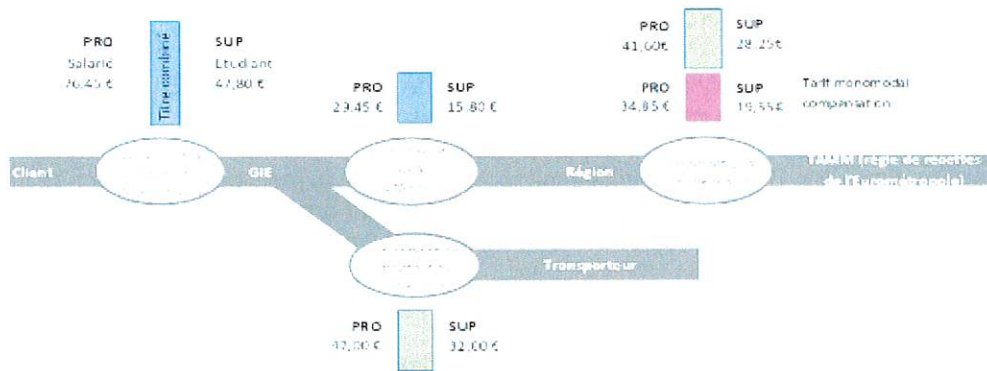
PRO
Salarié
76,45 €

Titre combiné

SUP
Etudiant
47,80 €

PRO
29,45 €

SUP
15,80 €

PRO
41,00€

SUP
28,25€

PRO
34,85 €

SUP
19,55€

Tarif monomodal compensation

Client

GIE

Région

TAM (régie de recettes de l'Eurométropole)

Transporteur

PRO
47,00 €

SUP
32,00 €